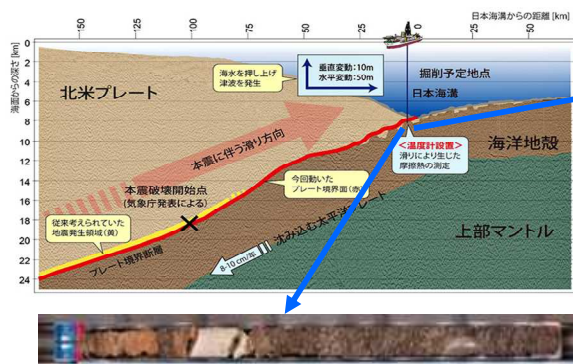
日本海溝からの距離 [km]

-50 -25 -50 -75 -100 -125 0 25 50

海面からの深さ [km]

0 2 4 6 8 10 12 14 16 18 20 22 24

北米プレート

海水を押し上げ津波を発生

垂直変動:10m
水平変動:50m

掘削予定地点

日本海溝

本震に伴う滑り方向

海洋地殻

<温度計設置>
滑りにより生じた摩擦熱の測定

本震破壊開始点
(気象庁発表による)

今回動いたプレート境界面(赤)

沈み込む太平洋プレート

従来考えられていた地震発生領域(黄)

プレート境界断層

上部マントル

8~10 cm/年